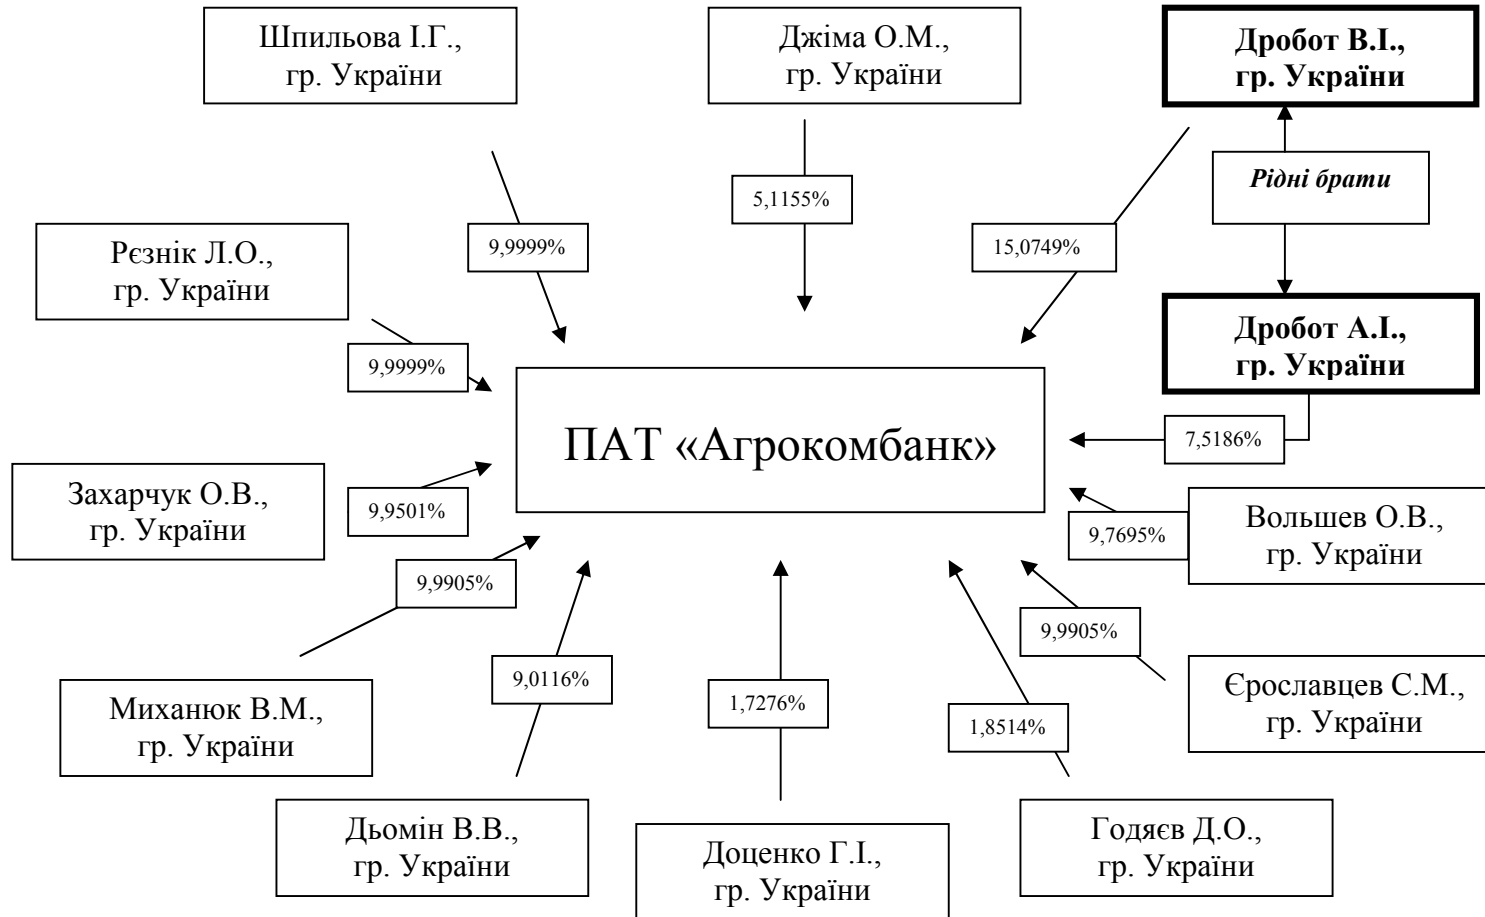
Шпильова І.Г., гр. України

Джіма О.М., гр. України

**Дробот В.І., гр. України**

*Рідні брати*

**Дробот А.І., гр. України**

Рєзнік Л.О., гр. України

9,9999%

5,1155%

15,0749%

9,9999%

ПАТ «Агрокомбанк»

7,5186%

Захарчук О.В., гр. України

9,9501%

9,7695%

Вольшев О.В., гр. України

9,9905%

9,9905%

Михaнюк В.М., гр. України

9,0116%

1,7276%

1,8514%

Єрославцев С.М., гр. України

Дьомін В.В., гр. України

Доценко Г.І., гр. України

Годяєв Д.О., гр. України